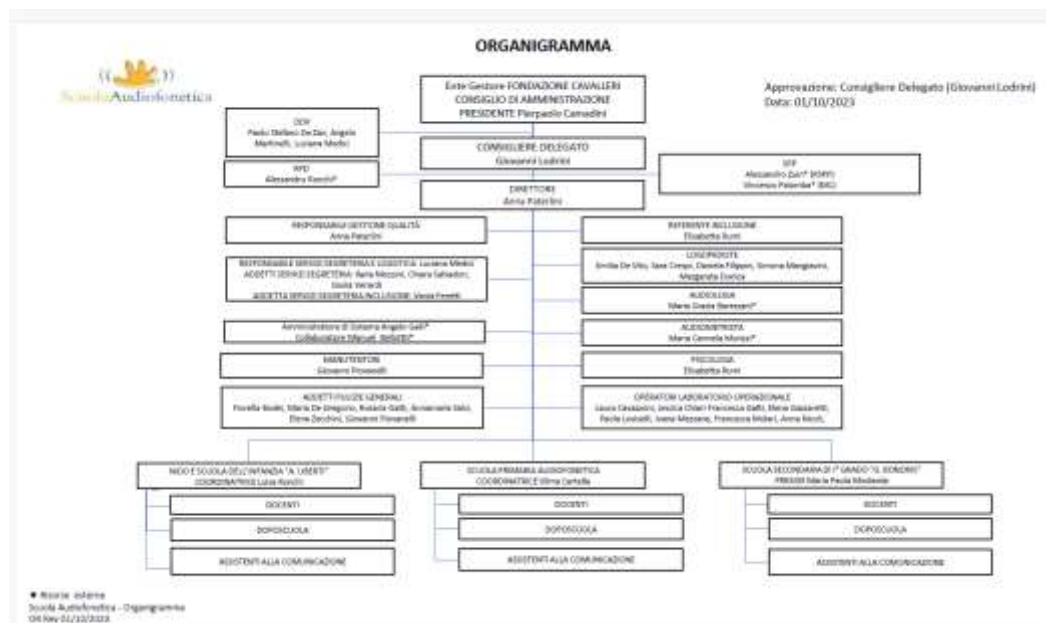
ORGANIGRAMMA

ScuolaAudiofonetica

Ente Gestore FONDAZIONE CAVALLERI
CONSIGLIO DI AMMINISTRAZIONE
PRESIDENTE Pierpaolo Camadini

Approvazione: Consigliere Delegato (Giovanni Lodrini)
Data: 01/10/2023

ODV
Paolo Stefano De Dan, Angelo Martinelli, Luciano Medici

CONSIGLIERE DELEGATO
Giovanni Lodrini

RPD
Alessandro Ronchi*

SPP
Alessandro Zuri* (RSPP)
Vincenzo Palomba* (RSL)

DIRETTORE
Anna Paterlini

RESPONSABILE GESTIONE QUALITÀ
Anna Paterlini

REFERENTE INCLUSIONE
Elisabetta Rumi

RESPONSABILE SERVIZI SEGRETERIA E LOGISTICA: Luciana Medici
ADDETTI SERVIZI SEGRETERIA: Ilaria Mezzoni, Chiara Salvadori, Giulia Venardi
ADDETTA SERVIZI SEGRETERIA INCLUSIONE: Vania Freddi

LOGOPEDISTE
Emilia De Vito, Sara Crespi, Daniela Filippini, Simona Mangiavini, Margarete Dorico

AUDIOLOGA
Maria Grazia Barezzani*

Amministratore di Sistema Angelo Galli*
Collaboratore Manuel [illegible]*

AUDIOMETRISTA
Maria Carmela Monici*

MANUTENTORI
Giovanni Pizzavalli

PSICOLOGA
Elisabetta Rumi

ADDETTI PULIZIE GENERALI
Fiorella Bodei, Maria De Gregorio, Rosaria Gatti, Annamaria Salvi, Elena Zecchini, Giovanni Pizzavalli

OPERATORI LABORATORIO OPERAZIONALE
Laura Cavazzini, Jessica Chiari Francesca Galli, Elena Gazzaretti, Paola Locatelli, Ivana Mezzana, Francesca Mobeli, Anna Nicoli,

NIDO E SCUOLA DELL'INFANZIA "A. LIBERTI"
COORDINATRICE Luisa Ronchi

DOCENTI
DOPOSCUOLA
ASSISTENTI ALLA COMUNICAZIONE

SCUOLA PRIMARIA AUDIOFONETICA
COORDINATRICE Elena Cattalla

DOCENTI
DOPOSCUOLA
ASSISTENTI ALLA COMUNICAZIONE

SCUOLA SECONDARIA DI I° GRADO "G. BONOMI"
PRESIDE Maria Paola Modonesi

DOCENTI
DOPOSCUOLA
ASSISTENTI ALLA COMUNICAZIONE

* Risorse esterne
Scuola Audiofonetica - Organigramma
OR Rev 01/10/2023